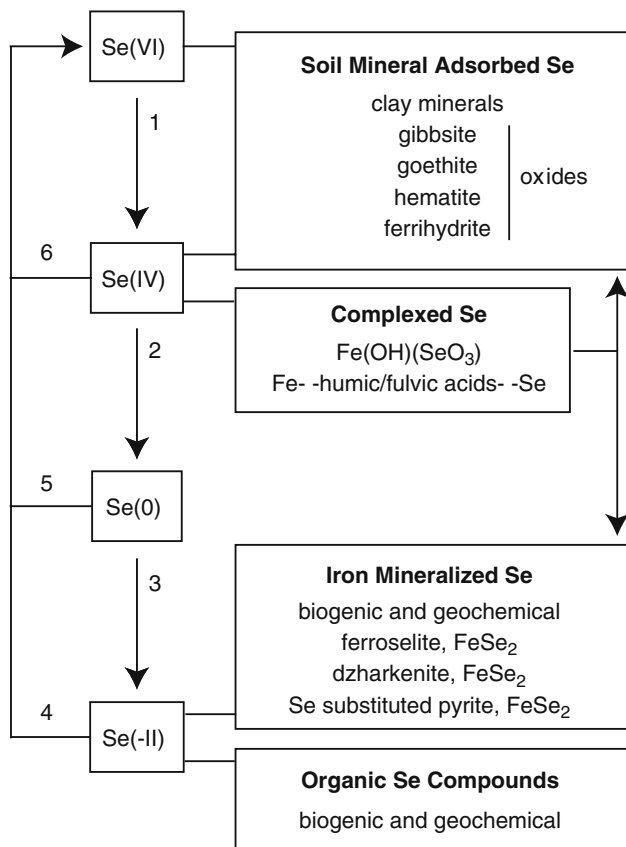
Se(VI)

Soil Mineral Adsorbed Se
clay minerals
gibbsite
goethite
hematite
ferrihydrite
oxides

1

6

Se(IV)

Complexed Se
Fe(OH)(SeO$_3$)
Fe- -humic/fulvic acids- -Se

2

5

Se(0)

3

Iron Mineralized Se
biogenic and geochemical
ferroselite, FeSe$_2$
dzharkenite, FeSe$_2$
Se substituted pyrite, FeSe$_2$

4

Se(-II)

Organic Se Compounds
biogenic and geochemical